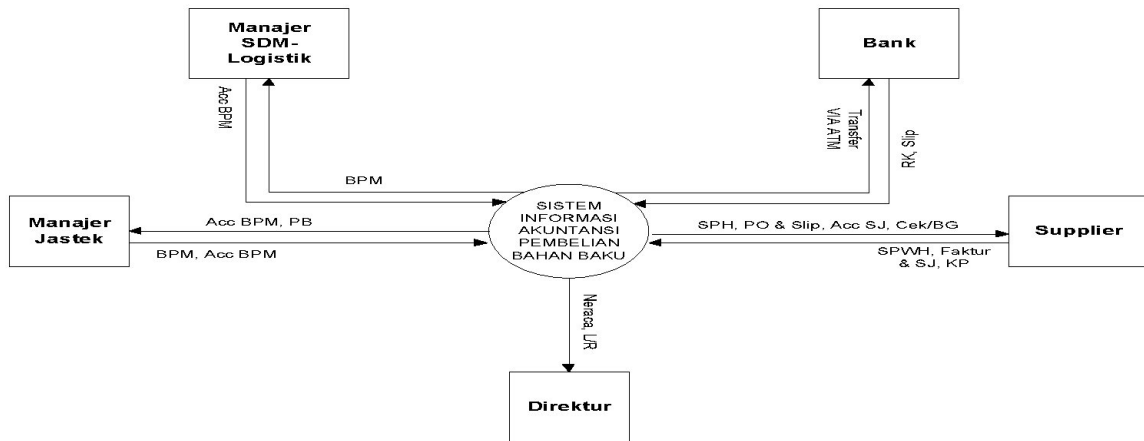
Manajer SDM-Logistik

Bank

Acc BPM

Transfer VIA ATM

RK, Slip

BPM

Manajer Jastek

Acc BPM, PB

BPM, Acc BPM

SISTEM INFORMASI AKUNTANSI PEMBELIAN BAHAN BAKU

SPH, PO & Slip, Acc SJ, Cek/BG

SPWH, Faktur & SJ, KP

Supplier

Neraca, L/R

Direktur